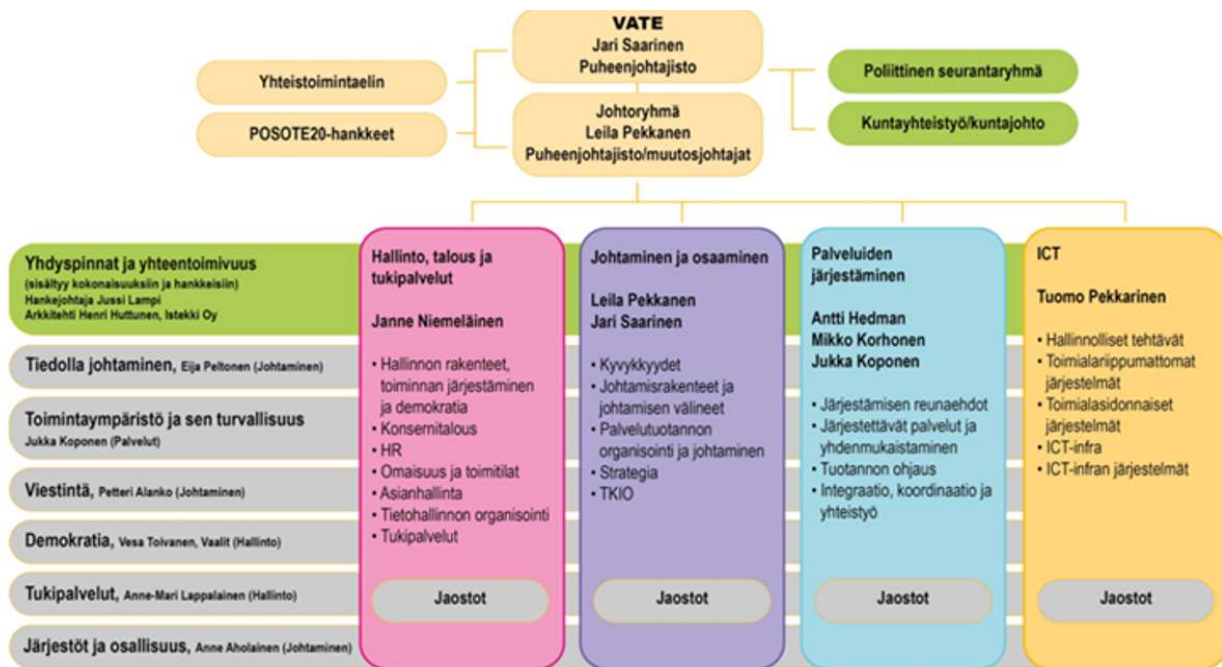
VATE
Jari Saarinen
Puheenjohtajisto

Yhteistoimintaelin

POSOTE20-hankkeet

Johtoryhmä
Leila Pekkanen
Puheenjohtajisto/muutosjohtajat

Poliittinen seurantaryhmä

Kuntayhteistyö/kuntajohto

Yhdyspinnat ja yhteentoimivuus
(sisältyy kokonaisuuksiin ja hankkeisiin)
Hankejohtaja Jussi Lampi
Arkkitehti Henri Huttunen, Istekki Oy

Tiedolla johtaminen, Eija Peltonen (Johtaminen)

Toimintaympäristö ja sen turvallisuus
Jukka Koponen (Palvelut)

Viestintä, Petteri Alanko (Johtaminen)

Demokratia, Vesa Toivanen, Vaalit (Hallinto)

Tukipalvelut, Anne-Mari Lappalainen (Hallinto)

Järjestöt ja osallisuus, Anne Aholainen (Johtaminen)

Hallinto, talous ja tukipalvelut

Janne Niemeläinen

• Hallinnon rakenteet, toiminnan järjestäminen ja demokratia
• Konsernitalous
• HR
• Omaisuus ja toimitilat
• Asianhallinta
• Tietohallinnon organisointi
• Tukipalvelut

Jaostot

Johtaminen ja osaaminen

Leila Pekkanen
Jari Saarinen

• Kyvykkyydet
• Johtamisrakenteet ja johtamisen välineet
• Palvelutuotannon organisointi ja johtaminen
• Strategia
• TKIO

Jaostot

Palveluiden järjestäminen

Antti Hedman
Mikko Korhonen
Jukka Koponen

• Järjestämisen reunaehdot
• Järjestettävät palvelut ja yhdenmukaistaminen
• Tuotannon ohjaus
• Integraatio, koordinaatio ja yhteistyö

Jaostot

ICT

Tuomo Pekkarinen

• Hallinnolliset tehtävät
• Toimialariippumattomat järjestelmät
• Toimialasidonnaiset järjestelmät
• ICT-infra
• ICT-infran järjestelmät

Jaostot